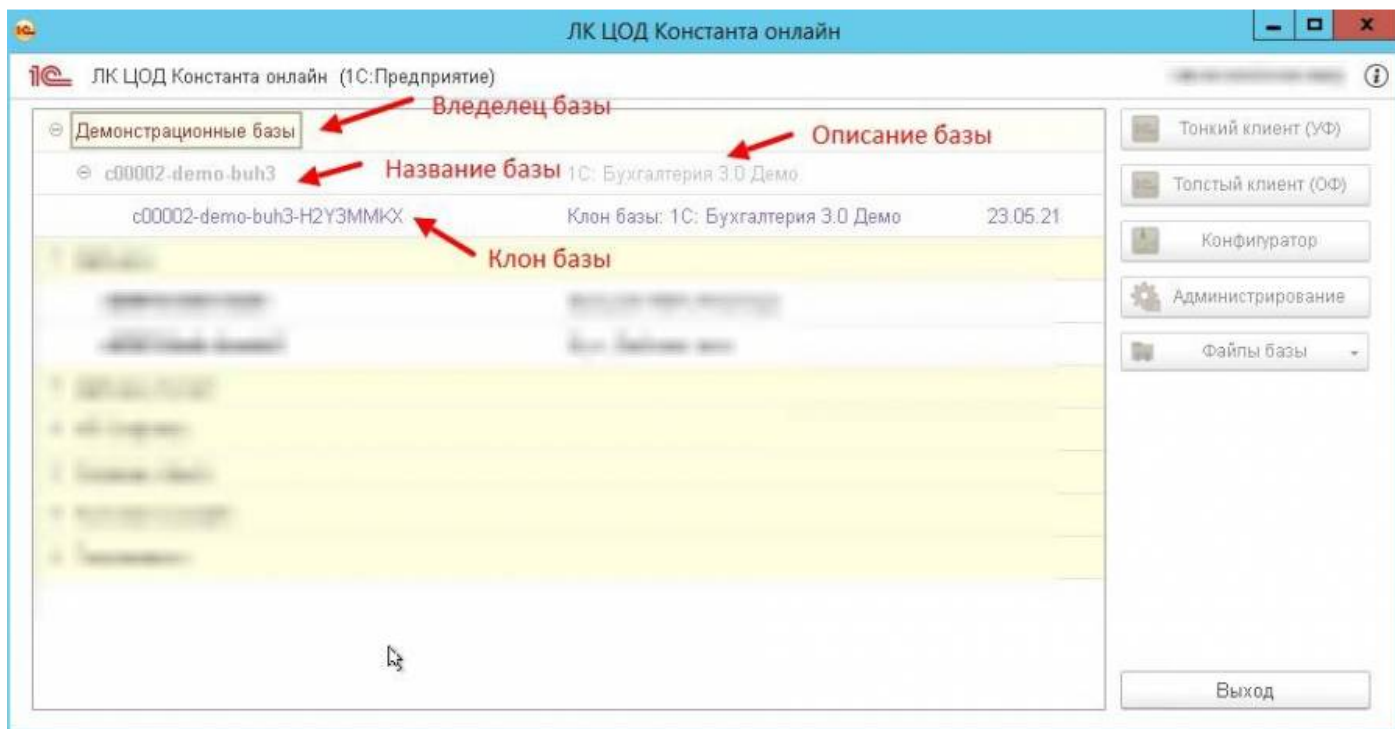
ЛК ЦОД Константа онлайн

ЛК ЦОД Константа онлайн (1С:Предприятие)

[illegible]

Владелец базы

Демонстрационные базы

Описание базы

c00002-demo-buh3

Название базы

1С: Бухгалтерия 3.0 Демо

c00002-demo-buh3-H2Y3MMKX

Клон базы: 1С: Бухгалтерия 3.0 Демо

23.05.21

Клон базы

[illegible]

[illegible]

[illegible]

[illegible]

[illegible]

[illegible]

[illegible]

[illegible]

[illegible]

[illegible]

Тонкий клиент (УФ)

Толстый клиент (ОФ)

Конфигуратор

Администрирование

Файлы базы

Выход